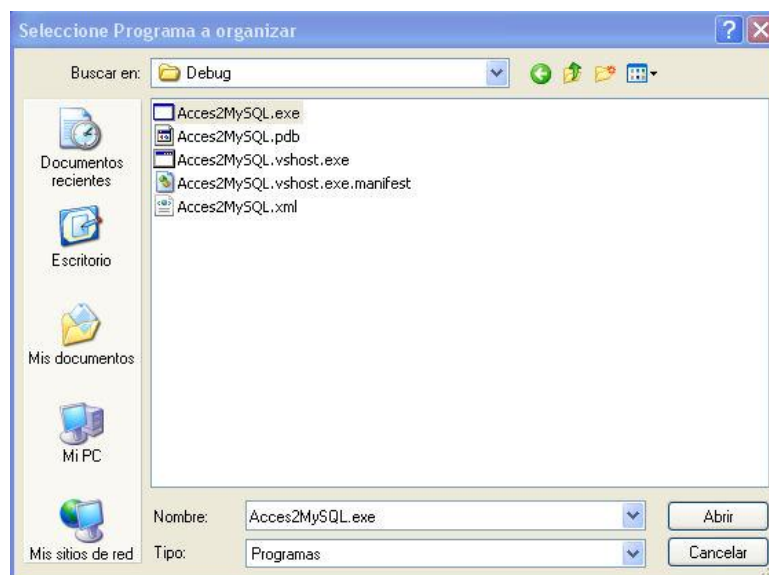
Seleccione Programa a organizar

Buscar en: Debug

Documentos recientes

Escritorio

Mis documentos

Mi PC

Mis sitios de red

Acces2MySQL.exe
Acces2MySQL.pdb
Acces2MySQL.vshost.exe
Acces2MySQL.vshost.exe.manifest
Acces2MySQL.xml

Nombre: Acces2MySQL.exe

Abrir

Tipo: Programas

Cancelar